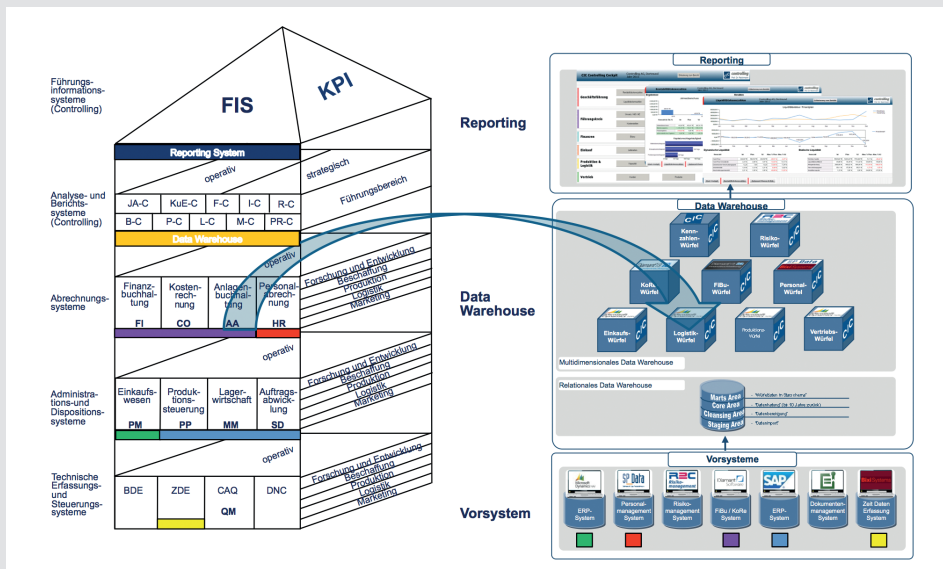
Führungs-informations-systeme (Controlling)

FIS

KPI

Reporting System

operativ

strategisch

Führungsbereich

Analyse- und Berichts-systeme (Controlling)

JA-C KuE-C F-C I-C R-C

B-C P-C L-C M-C PR-C

Data Warehouse

operativ

Forschung und Entwicklung
Beschaffung
Produktion
Logistik
Marketing

Abrechnungs-systeme

Finanz-buchhaltung FI

Kosten-rechnung CO

Anlagen-buchhaltung AA

Personal-abrechnung HR

operativ

Forschung und Entwicklung
Beschaffung
Produktion
Logistik
Marketing

Administra-tions-und Dispositions-systeme

Einkaufs-wesen PM

Produk-tions-steuerung PP

Lager-wirtschaft MM

Auftrags-abwicklung SD

operativ

Forschung und Entwicklung
Beschaffung
Produktion
Logistik
Marketing

Technische Erfassungs-und Steuerungs-systeme

BDE ZDE CAQ DNC

QM

Reporting

Data Warehouse

Vorsystem

Reporting

Data Warehouse

Kenn-zahlen-Würfel

Risiko-Würfel

KoRe-Würfel

FiBu-Würfel

Personal-Würfel

Einkaufs-Würfel

Logistik-Würfel

Produktions-Würfel

Vertriebs-Würfel

Multidimensionales Data Warehouse

Relationales Data Warehouse

Marts Area
Core Area
Cleansing Area
Staging Area

Vorsysteme

ERP-System

Personal-management System

Risiko-management System

FiBu / KoRe System

ERP-System

Dokumenten-management System

Zeit Daten Erfassung System